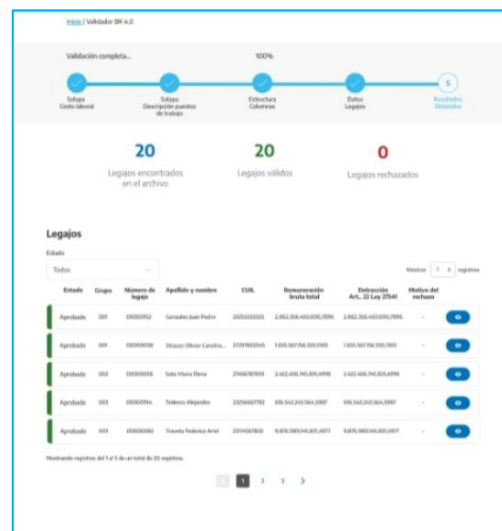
Inicio / Validador BK 4.0

Validación completa... 100%

Solapa Costo laboral

Solapa Descripción puestos de trabajo

Estructura Columnas

Datos Legajos

5

Resultados Obtenidos

20

Legajos encontrados en el archivo

20

Legajos válidos

0

Legajos rechazados

Legajos

Estado

Todos

Mostrar 5 registros

| Estado | Grupo | Número de legajo | Apellido y nombre | CUIL | Remuneración bruta total | Detracción Art. 22 Ley 27541 | Motivo del rechazo | |
|---|---|---|---|---|---|---|---|---|
| Aprobado | 001 | 00000952 | Gonzalez Juan Pedro | 20253333333 | 2.882.358.450.030,7896 | 2.882.358.450.030,7896 | - | |
| Aprobado | 001 | 00000038 | Strauss Olivier Carolina... | 27397802045 | 1.855.567.150.999,5905 | 1.855.567.150.999,5905 | - | |
| Aprobado | 002 | 00000056 | Soto María Elena | 27458787859 | 2.422.458.745.805,4996 | 2.422.458.745.805,4996 | - | |
| Aprobado | 003 | 00000094 | Tedesco Alejandro | 23256667782 | 616.543.243.564,5987 | 616.543.243.564,5987 | - | |
| Aprobado | 003 | 00000082 | Travella Federico Ariel | 23914487803 | 9.876.989.945.805,4977 | 9.876.989.945.805,4977 | - | |

Mostrando registros del 1 al 5 de un total de 20 registros.

1 2 3 >